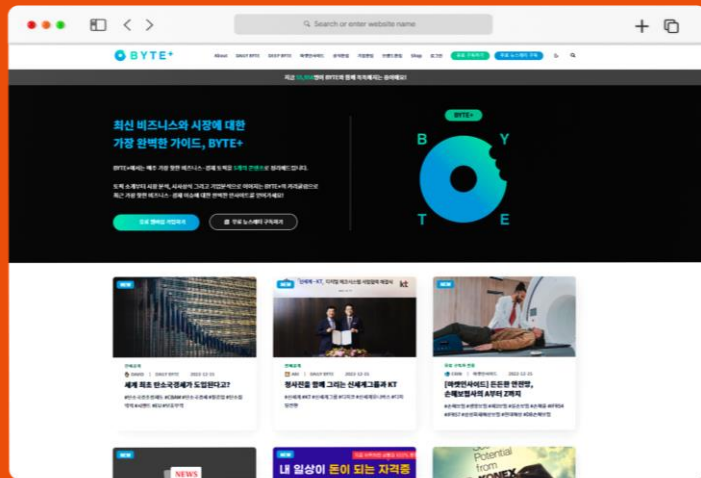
Search or enter website name

BYTE+

About DAILY BYTE DEEP BYTE 비즈니스워드 용어한입 기업한입 컨텐츠한입 Shop 로그인 유료 구독하기 무료 뉴스레터 구독

최근 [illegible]명이 BYTE와 함께 하고 있습니다!

최신 비즈니스와 시장에 대한 가장 완벽한 가이드, BYTE+

BYTE+

B Y T E

NEW

세계 최초 탄소국경세가 도입된다고?

NEW

신세계-KT, 디지털 혁신사업 업무협약 체결

kt

정세진을 함께 그리는 신세계그룹과 KT

NEW

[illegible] 든든한 연금형, 손해보험사의 A부터 Z까지

NEWS

내 일상이 돈이 되는 자격증

Potential from